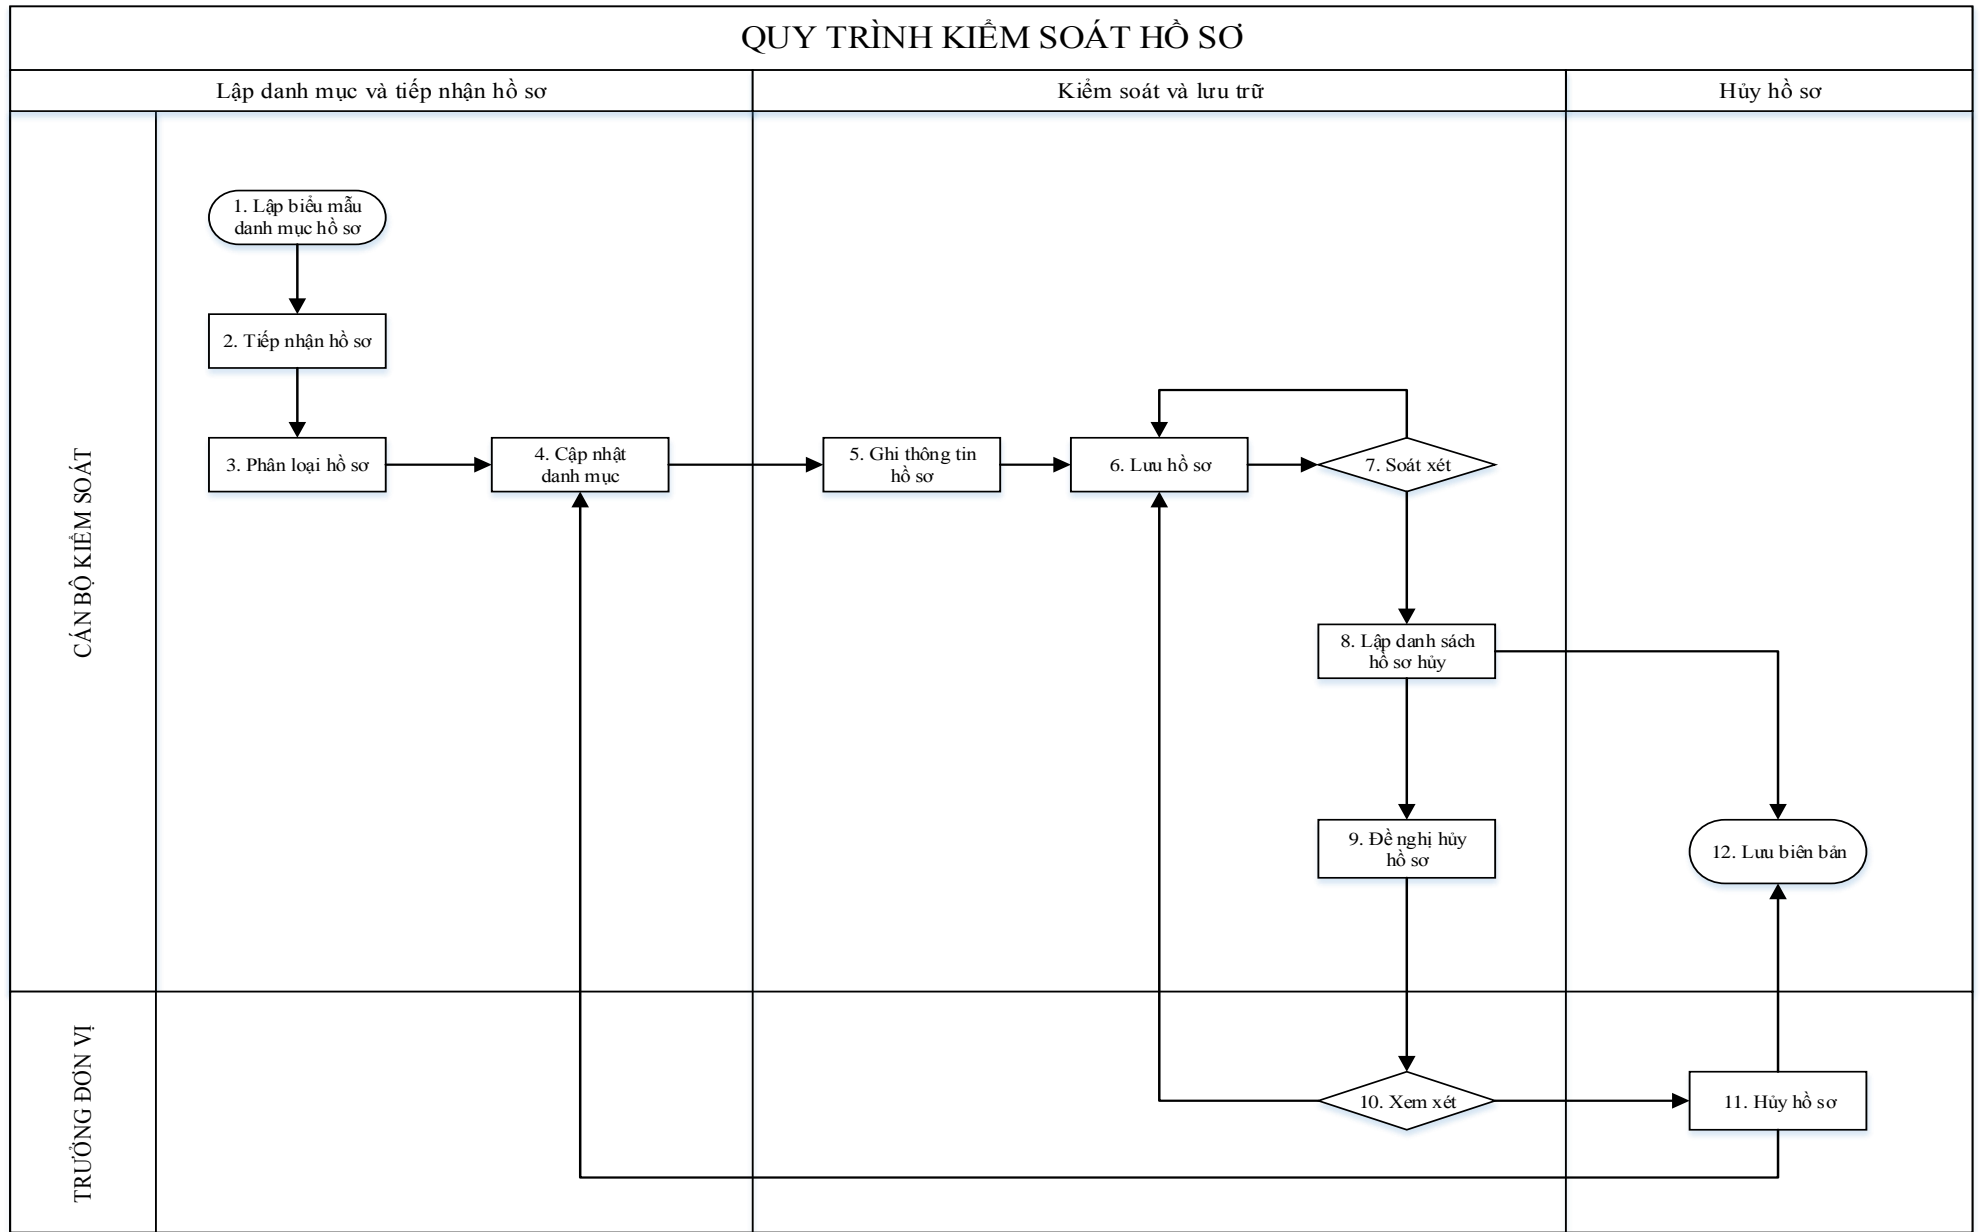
QUY TRÌNH KIỂM SOÁT HỒ SƠ

Lập danh mục và tiếp nhận hồ sơ

Kiểm soát và lưu trữ

Hủy hồ sơ

CÁN BỘ KIỂM SOÁT

TRƯỞNG ĐƠN VỊ

1. Lập biểu mẫu danh mục hồ sơ

2. Tiếp nhận hồ sơ

3. Phân loại hồ sơ

4. Cập nhật danh mục

5. Ghi thông tin hồ sơ

6. Lưu hồ sơ

7. Soát xét

8. Lập danh sách hồ sơ hủy

9. Đề nghị hủy hồ sơ

10. Xem xét

11. Hủy hồ sơ

12. Lưu biên bản